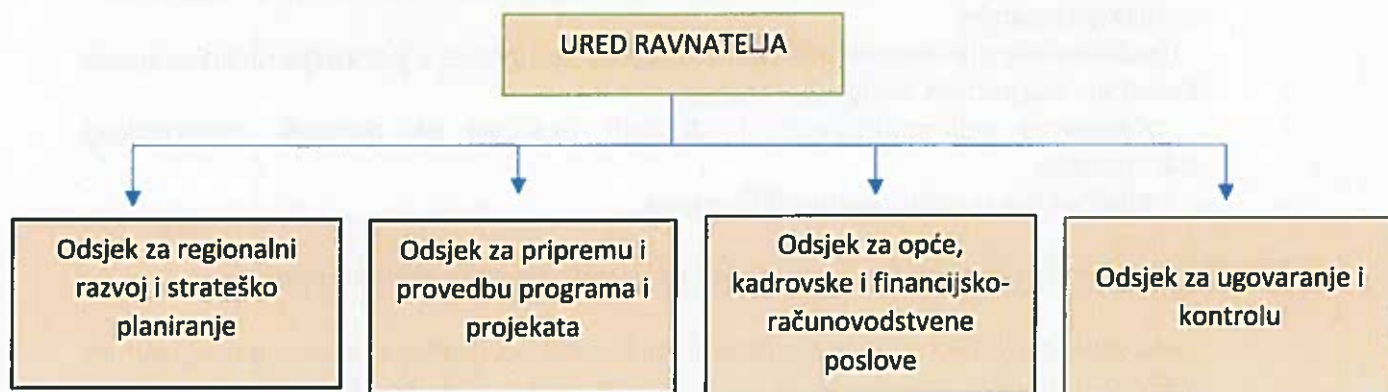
URED RAVNATELJA

Odsjek za regionalni razvoj i strateško planiranje

Odsjek za pripremu i provedbu programa i projekata

Odsjek za opće, kadrovske i financijsko-računovodstvene poslove

Odsjek za ugovaranje i kontrolu